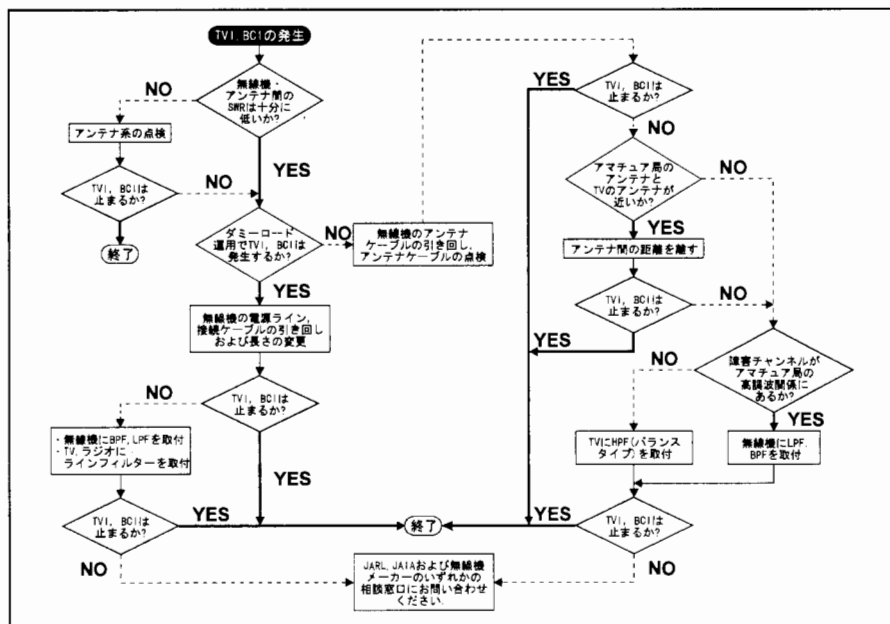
TVI, BCIの発生

無線機・アンテナ間のSWRは十分に低いか?

NO

アンテナ系の点検

TVI, BCIは止まるか?

NO

終了

YES

ダミーロード運用でTVI, BCIは発生するか?

NO

無線機のアンテナケーブルの引き回し、アンテナケーブルの点検

YES

無線機の電源ライン、接続ケーブルの引き回しおよび長さの変更

NO

TVI, BCIは止まるか?

・無線機にBPF, LPFを取付
・TV, ラジオにラインフィルターを取付

YES

TVI, BCIは止まるか?

YES

終了

NO

JARL, JAIAおよび無線機メーカーのいずれかの相談窓口にお問い合わせください。

YES

TVI, BCIは止まるか?

NO

アマチュア局のアンテナとTVのアンテナが近いか?

NO

YES

アンテナ間の距離を離す

TVI, BCIは止まるか?

NO

YES

NO

障害チャンネルがアマチュア局の高調波関係にあるか?

YES

TVにHPF(バランスタイプ)を取付

無線機にLPF, BPFを取付

YES

TVI, BCIは止まるか?

NO